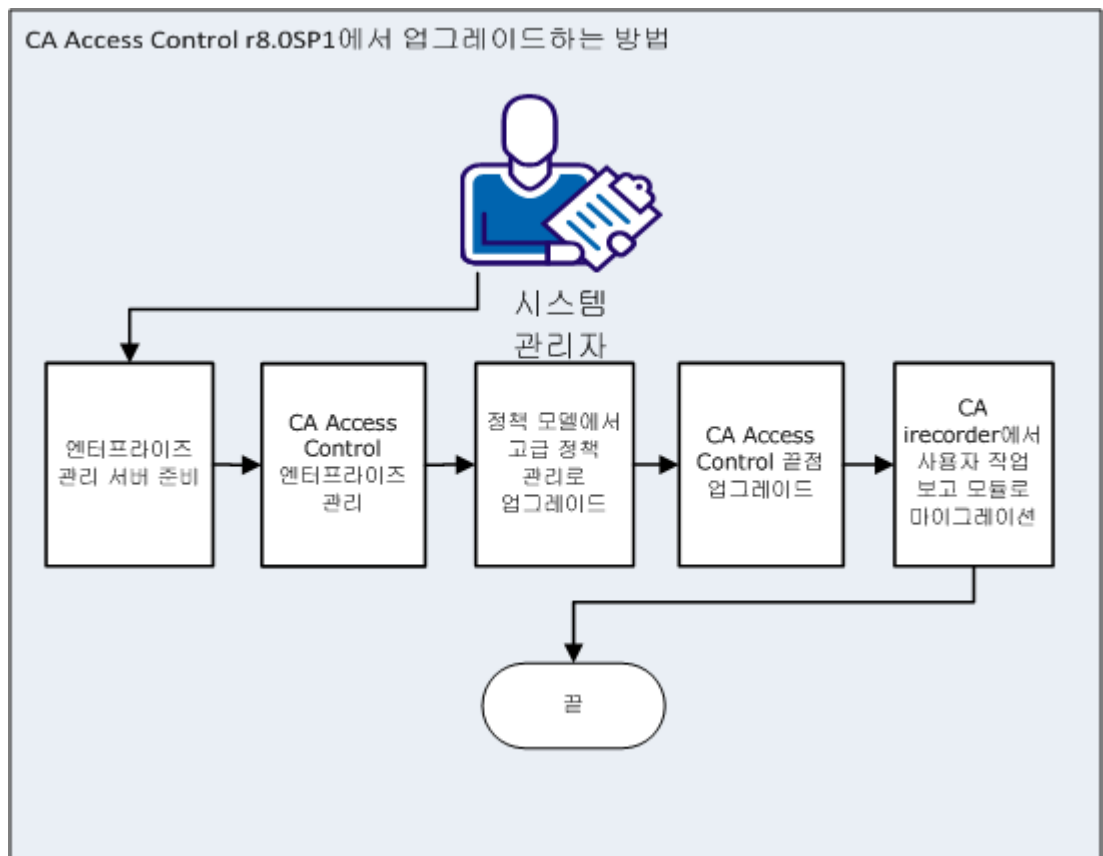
CA Access Control r8.0SP1에서 업그레이드하는 방법

시스템 관리자

엔터프라이즈 관리 서버 준비

CA Access Control 엔터프라이즈 관리

정책 모델에서 고급 정책 관리로 업그레이드

CA Access Control 끝점 업그레이드

CA irecorder에서 사용자 작업 보고 모듈로 마이그레이션

끝